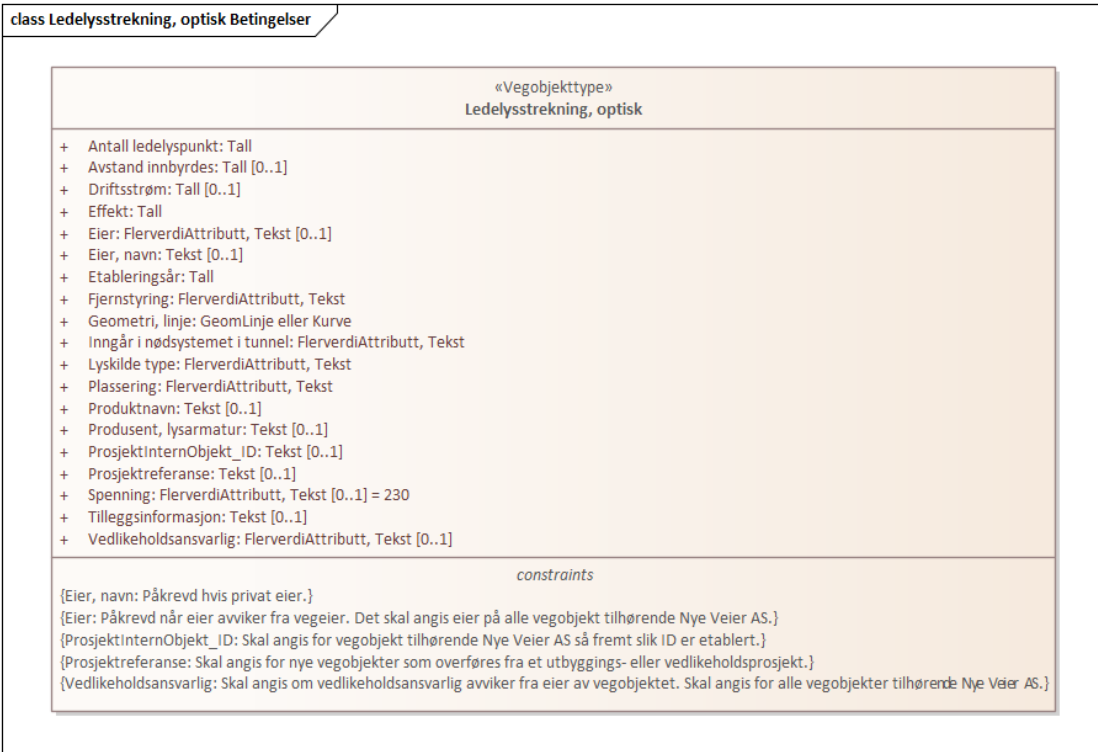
class Ledelysstrekning, optisk Betingelser

«Vegobjekttype»
Ledelysstrekning, optisk

+ Antall ledelyspunkt: Tall
+ Avstand innbyrdes: Tall [0..1]
+ Driftsstrøm: Tall [0..1]
+ Effekt: Tall
+ Eier: FlerverdiAttributt, Tekst [0..1]
+ Eier, navn: Tekst [0..1]
+ Etableringsår: Tall
+ Fjernstyring: FlerverdiAttributt, Tekst
+ Geometri, linje: GeomLinje eller Kurve
+ Inngår i nødsystemet i tunnel: FlerverdiAttributt, Tekst
+ Lyskilde type: FlerverdiAttributt, Tekst
+ Plassering: FlerverdiAttributt, Tekst
+ Produktnavn: Tekst [0..1]
+ Produsent, lysarmatur: Tekst [0..1]
+ ProsjektInternObjekt_ID: Tekst [0..1]
+ Prosjektreferanse: Tekst [0..1]
+ Spenning: FlerverdiAttributt, Tekst [0..1] = 230
+ Tilleggsinformasjon: Tekst [0..1]
+ Vedlikeholdsansvarlig: FlerverdiAttributt, Tekst [0..1]

constraints
{Eier, navn: Påkrevd hvis privat eier.}
{Eier: Påkrevd når eier avviker fra vegeier. Det skal angis eier på alle vegobjekt tilhørende Nye Veier AS.}
{ProsjektInternObjekt_ID: Skal angis for vegobjekt tilhørende Nye Veier AS så fremt slik ID er etablert.}
{Prosjektreferanse: Skal angis for nye vegobjekter som overføres fra et utbyggings- eller vedlikeholdsprosjekt.}
{Vedlikeholdsansvarlig: Skal angis om vedlikeholdsansvarlig avviker fra eier av vegobjektet. Skal angis for alle vegobjekter tilhørende Nye Veier AS.}